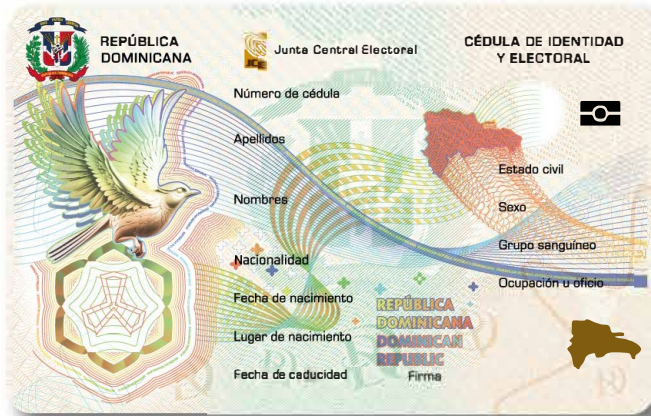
REPÚBLICA DOMINICANA

Junta Central Electoral

JCE

CÉDULA DE IDENTIDAD Y ELECTORAL

Número de cédula

Apellidos

Nombres

Nacionalidad

Fecha de nacimiento

Lugar de nacimiento

Fecha de caducidad

Estado civil

Sexo

Grupo sanguíneo

Ocupación u oficio

REPÚBLICA
DOMINICANA
DOMINICAN
REPUBLIC

Firma